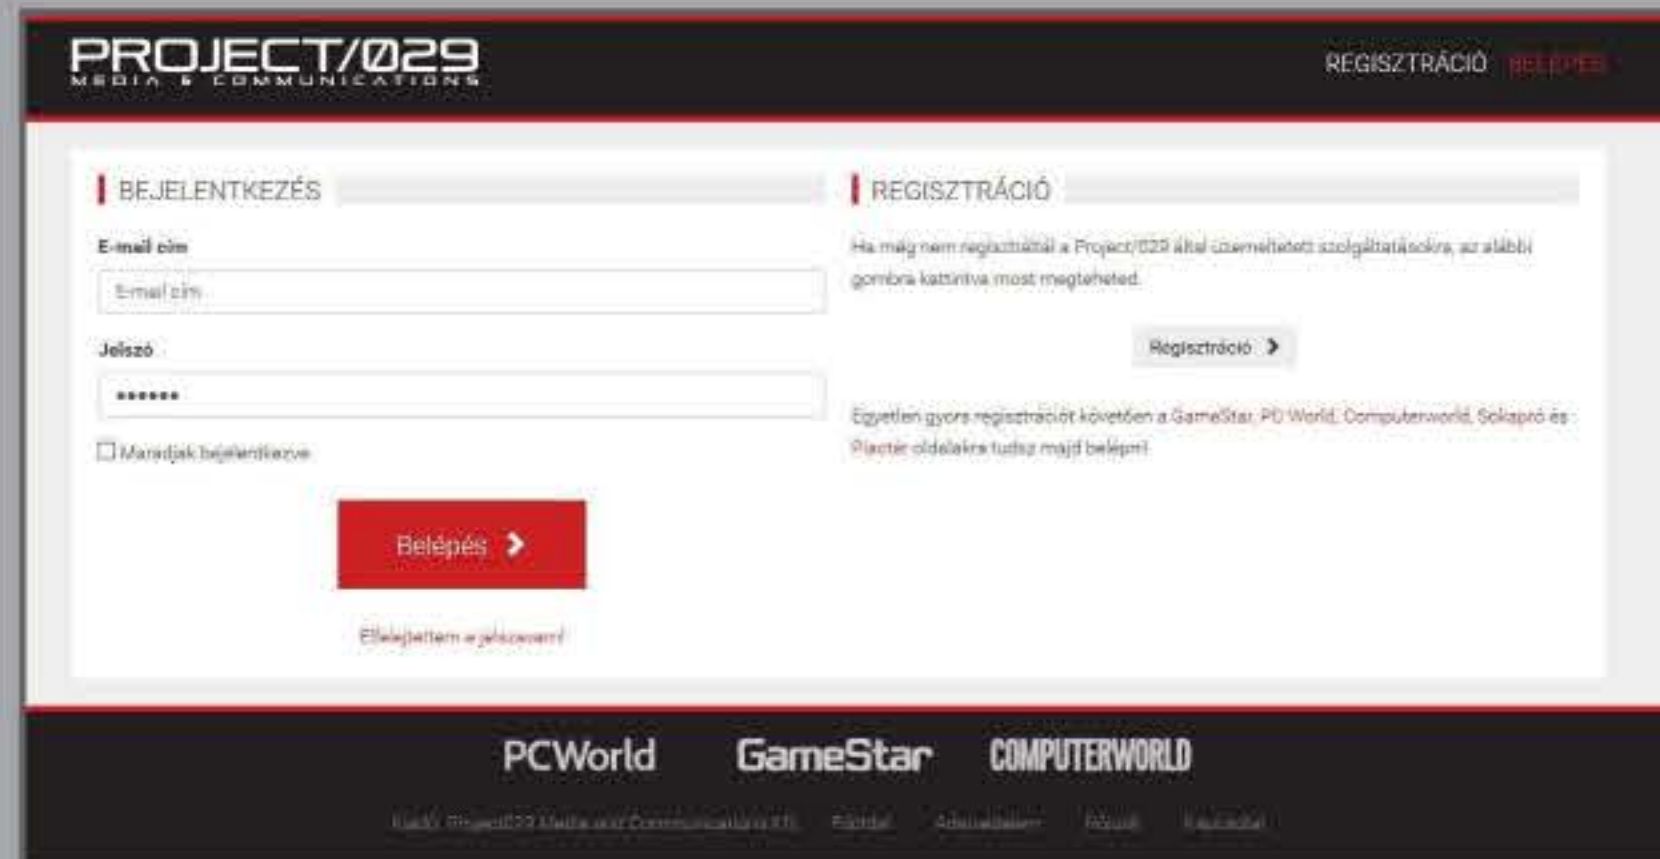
PROJECT/029
MEDIA & COMMUNICATIONS

REGISZTRÁCIÓ BELÉPÉS

BEJELENTKEZÉS

E-mail cím

E-mail cím

Jelszó

••••••

Maradjak bejelentkezve

Belépés

Elfelejtettem a jelszavam!

REGISZTRÁCIÓ

Ha még nem regisztráltál a Project/029 által üzemeltetett szolgáltatásokra, az alábbi gombra kattintva most megteheted.

Regisztráció

Egyetlen gyors regisztrációt követően a GameStar, PC World, Computerworld, Sokapró és Piactér oldalakra tudsz majd belépni.

PCWorld GameStar COMPUTERWORLD

Kiadó: Project029 Media and Communications Kft. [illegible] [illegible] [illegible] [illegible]